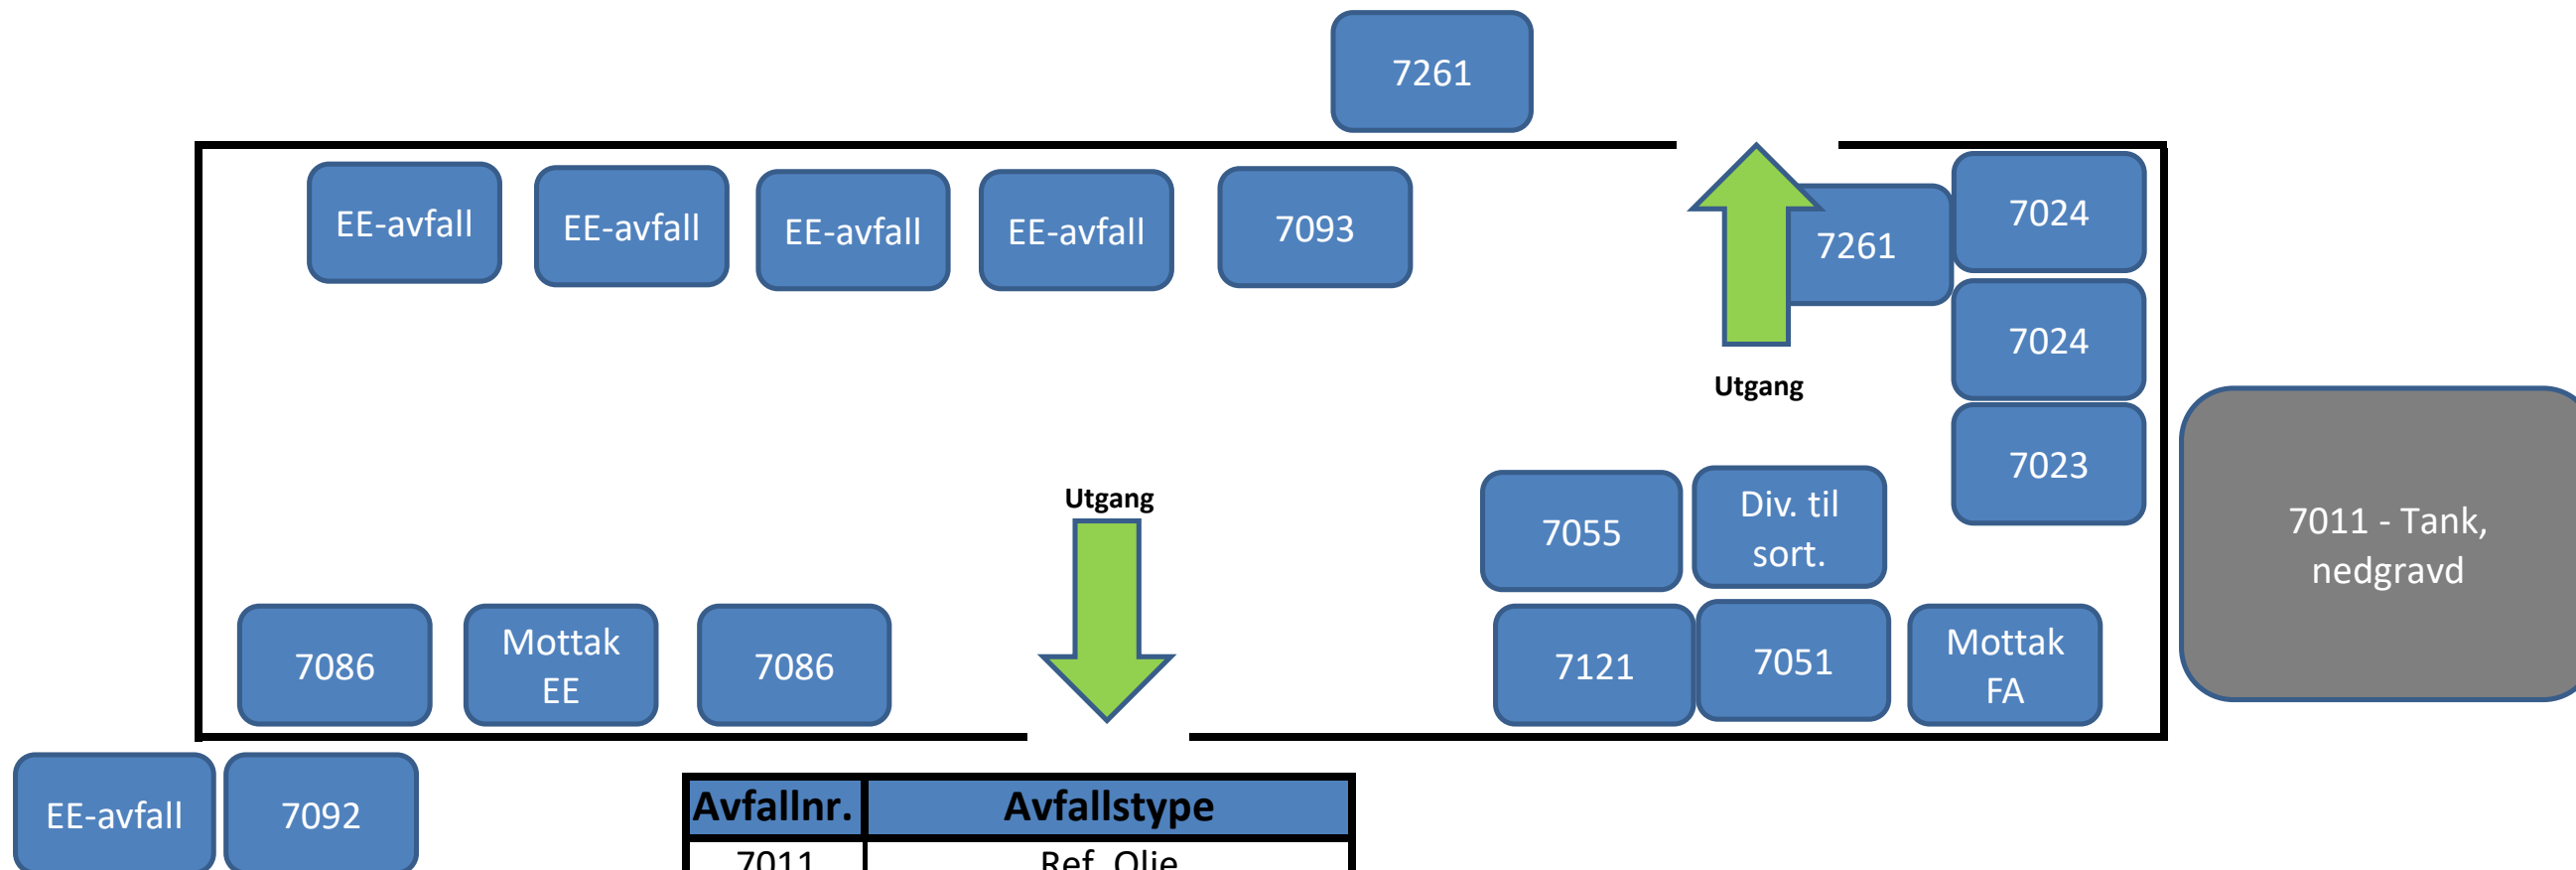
7261

EE-avfall

EE-avfall

EE-avfall

EE-avfall

7093

7261

7024

7024

Utgang

7023

7011 - Tank, nedgravd

Utgang

7055

Div. til sort.

7086

Mottak EE

7086

7121

7051

Mottak FA

EE-avfall

7092

| Avfallnr. | Avfallstype |
|---|---|
| 7011 | Ref. Olje |